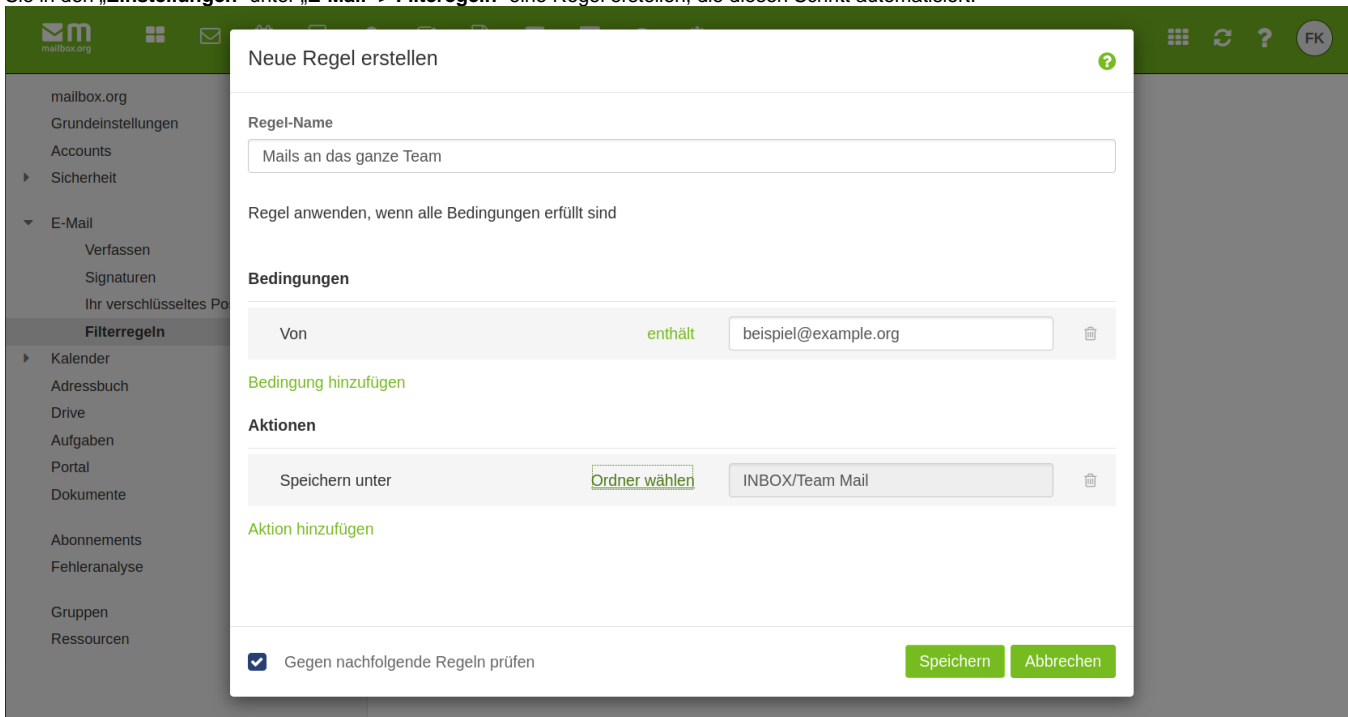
Sie in den „Einstellungen" unter „E-Mail > Filterregeln" eine Regel erstellen, die diesen Schritt automatisiert.

mailbox.org

FK

mailbox.org
Grundeinstellungen
Accounts
Sicherheit
E-Mail
Verfassen
Signaturen
Ihr verschlüsseltes Pos
Filterregeln
Kalender
Adressbuch
Drive
Aufgaben
Portal
Dokumente
Abonnements
Fehleranalyse
Gruppen
Ressourcen

Neue Regel erstellen

Regel-Name
Mails an das ganze Team

Regel anwenden, wenn alle Bedingungen erfüllt sind

Bedingungen
Von enthält beispiel@example.org
Bedingung hinzufügen

Aktionen
Speichern unter Ordner wählen INBOX/Team Mail
Aktion hinzufügen

Gegen nachfolgende Regeln prüfen
Speichern Abbrechen